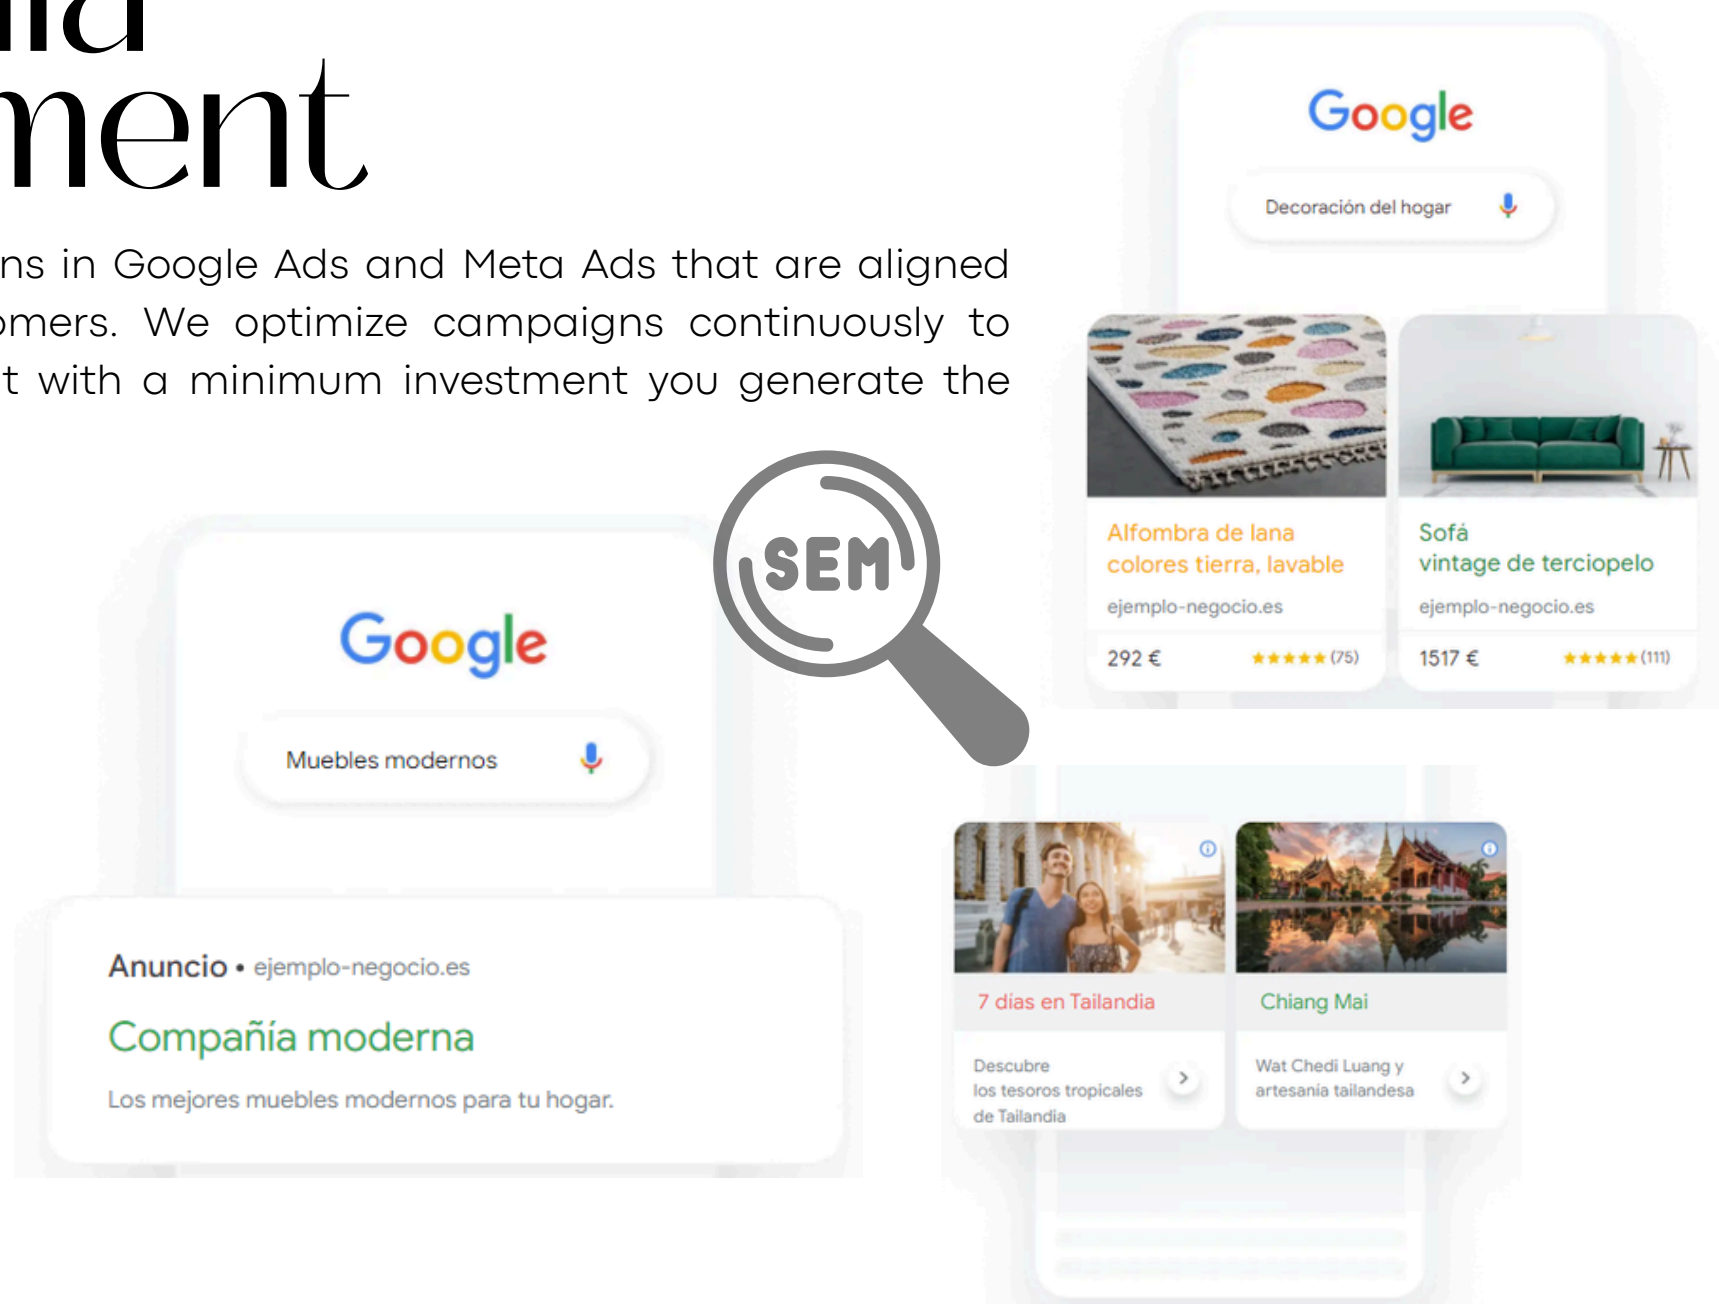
ment

ns in Google Ads and Meta Ads that are aligned mers. We optimize campaigns continuously to t with a minimum investment you generate the

Google

Decoración del hogar

Alfombra de lana colores tierra, lavable

ejemplo-negocio.es

292 €

★★★★★ (75)

Sofá vintage de terciopelo

ejemplo-negocio.es

1517 €

★★★★★ (111)

SEM

Google

Muebles modernos

Anuncio • ejemplo-negocio.es

Compañía moderna

Los mejores muebles modernos para tu hogar.

7 días en Tailandia

Descubre los tesoros tropicales de Tailandia

Chiang Mai

Wat Chedi Luang y artesanía tailandesa